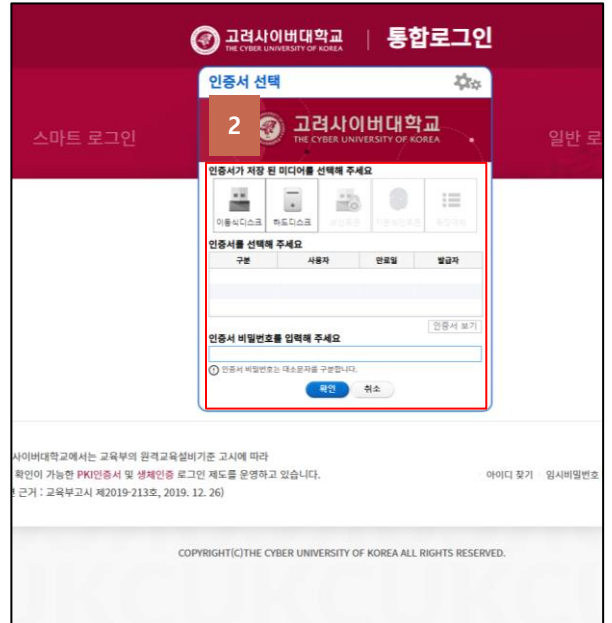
고려사이버대학교 THE CYBER UNIVERSITY OF KOREA | 통합로그인

인증서 선택

2

고려사이버대학교 THE CYBER UNIVERSITY OF KOREA

스마트 로그인

일반 로

인증서가 저장 된 미디어를 선택해 주세요

이동식디스크 하드디스크 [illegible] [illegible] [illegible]

인증서를 선택해 주세요

| 구분 | 사용자 | 만료일 | 발급자 |
|---|---|---|---|
| | | | |

인증서 보기

인증서 비밀번호를 입력해 주세요

인증서 비밀번호는 대소문자를 구분합니다.

확인 취소

사이버대학교에서는 교육부의 원격교육설비기준 고시에 따라 확인이 가능한 PKI인증서 및 생체인증 로그인 제도를 운영하고 있습니다. 근거 : 교육부고시 제2019-213호, 2019. 12. 26)

아이디 찾기 | 임시비밀번호

COPYRIGHT(C)THE CYBER UNIVERSITY OF KOREA ALL RIGHTS RESERVED.